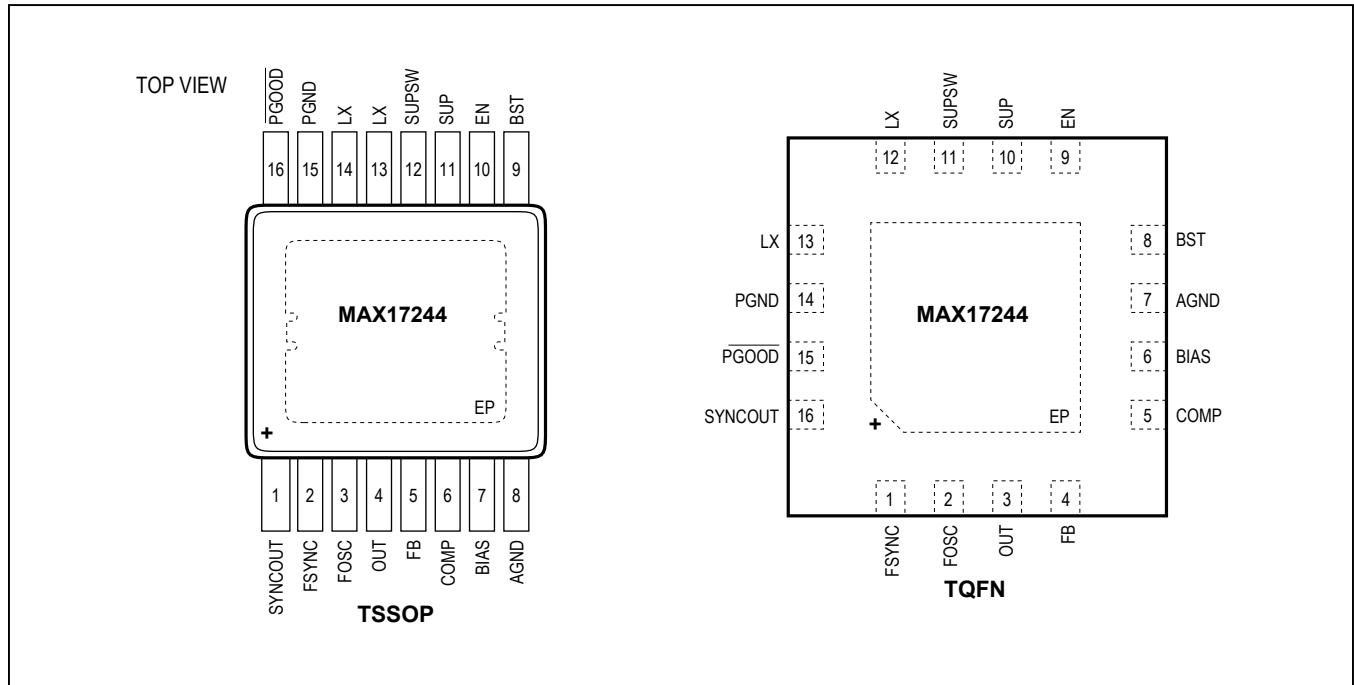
TOP VIEW

$\overline{PGOOD}$ PGND LX LX SUPSW SUP EN BST

16 15 14 13 12 11 10 9

MAX17244

EP

+

1 2 3 4 5 6 7 8

SYNCOUT FSYNC FOSC OUT FB COMP BIAS AGND

TSSOP

LX SUPSW SUP EN

12 11 10 9

LX 13
PGND 14
$\overline{PGOOD}$ 15
SYNCOUT 16

8 BST
7 AGND
6 BIAS
5 COMP

MAX17244

EP

+

1 2 3 4

FSYNC FOSC OUT FB

TQFN